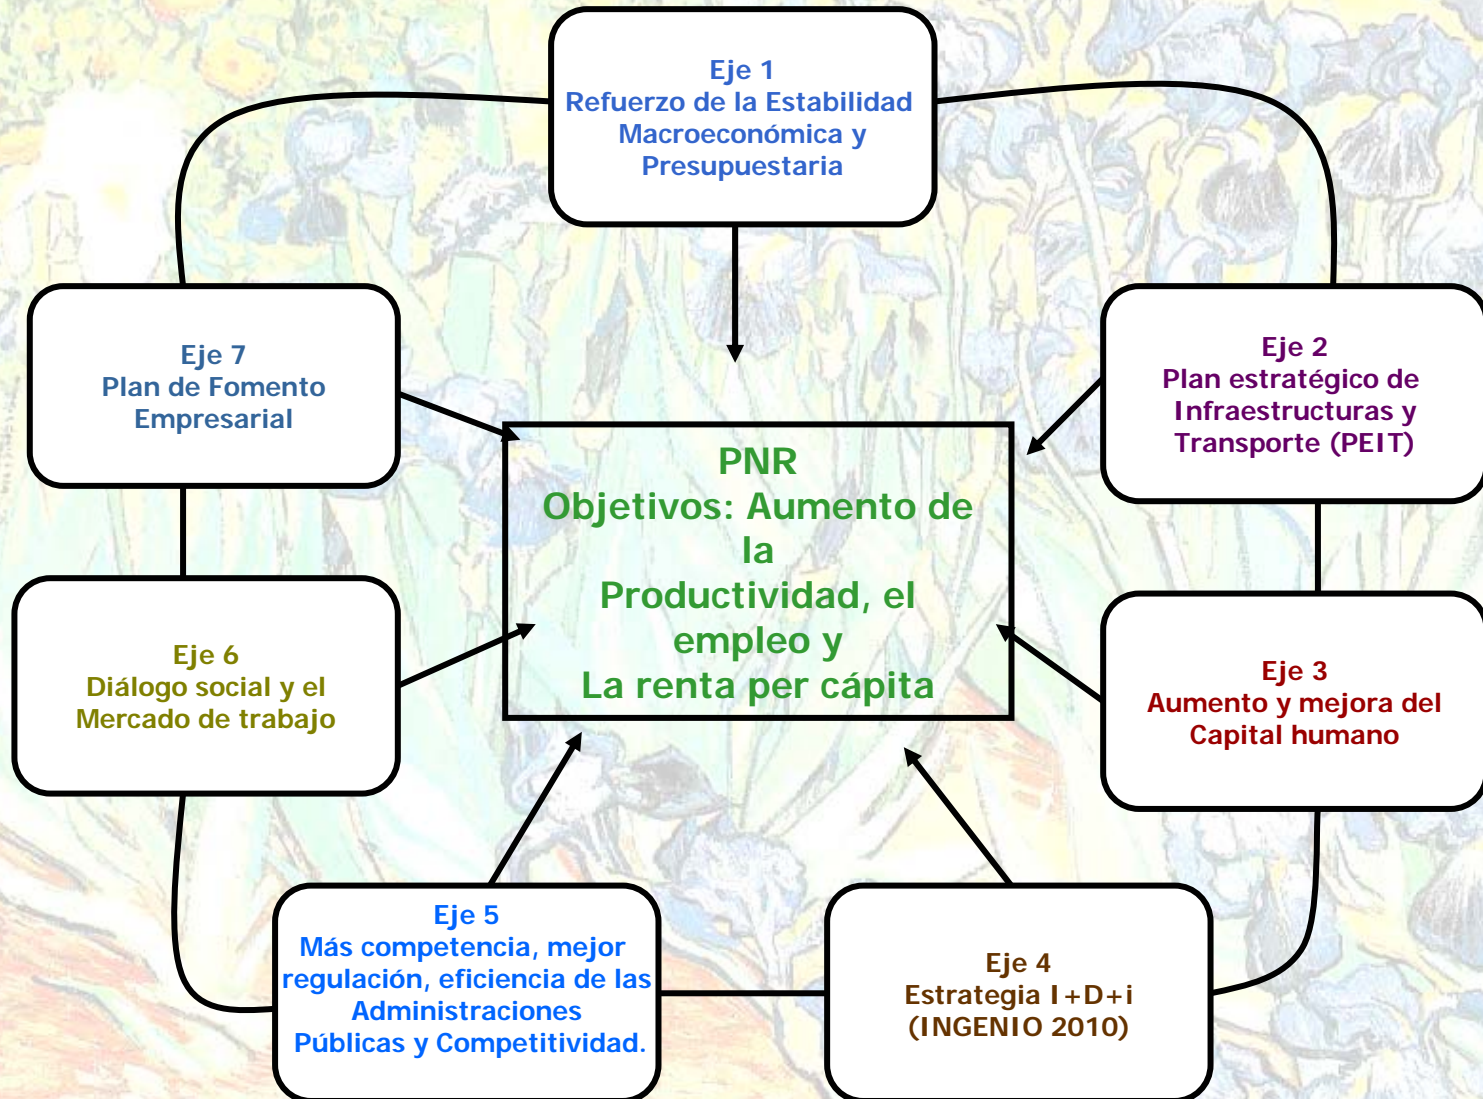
Eje 1
Refuerzo de la Estabilidad Macroeconómica y Presupuestaria

Eje 7
Plan de Fomento Empresarial

PNR
Objetivos: Aumento de la Productividad, el empleo y La renta per cápita

Eje 2
Plan estratégico de Infraestructuras y Transporte (PEIT)

Eje 6
Diálogo social y el Mercado de trabajo

Eje 3
Aumento y mejora del Capital humano

Eje 5
Más competencia, mejor regulación, eficiencia de las Administraciones Públicas y Competitividad.

Eje 4
Estrategia I+D+i
(INGENIO 2010)